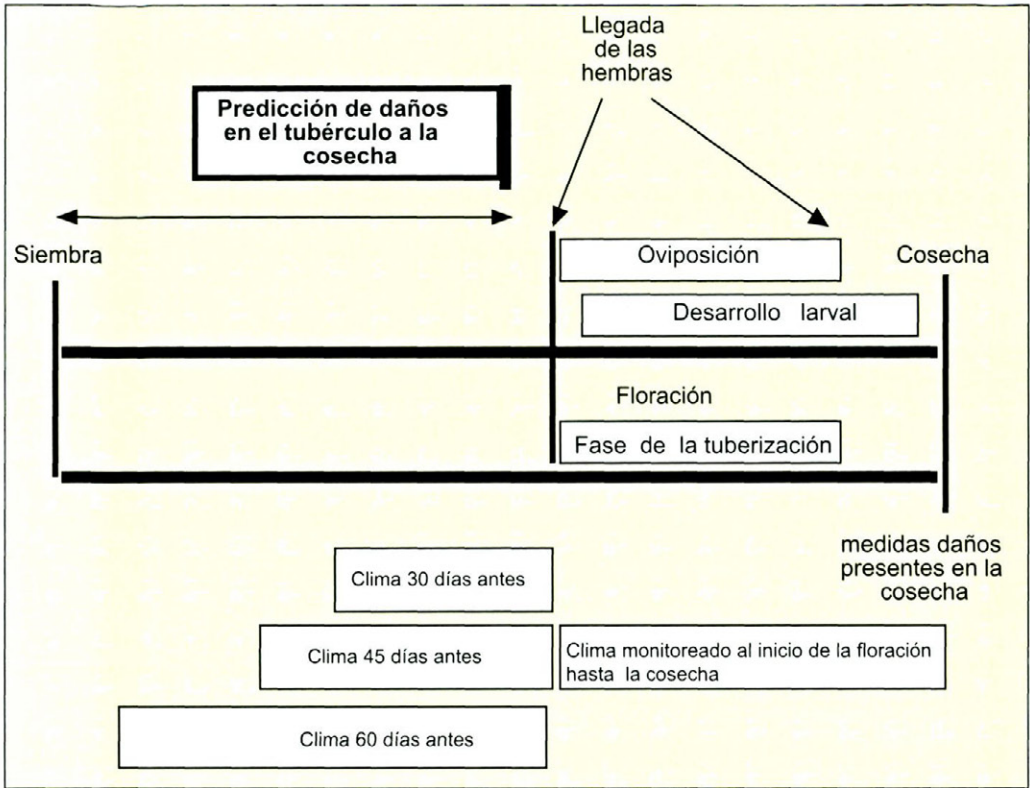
Llegada de las hembras

Predicción de daños en el tubérculo a la cosecha

Siembra

Oviposición

Cosecha

Desarrollo larval

Floración

Fase de la tuberización

medidas daños presentes en la cosecha

Clima 30 días antes

Clima 45 días antes

Clima monitoreado al inicio de la floración hasta la cosecha

Clima 60 días antes